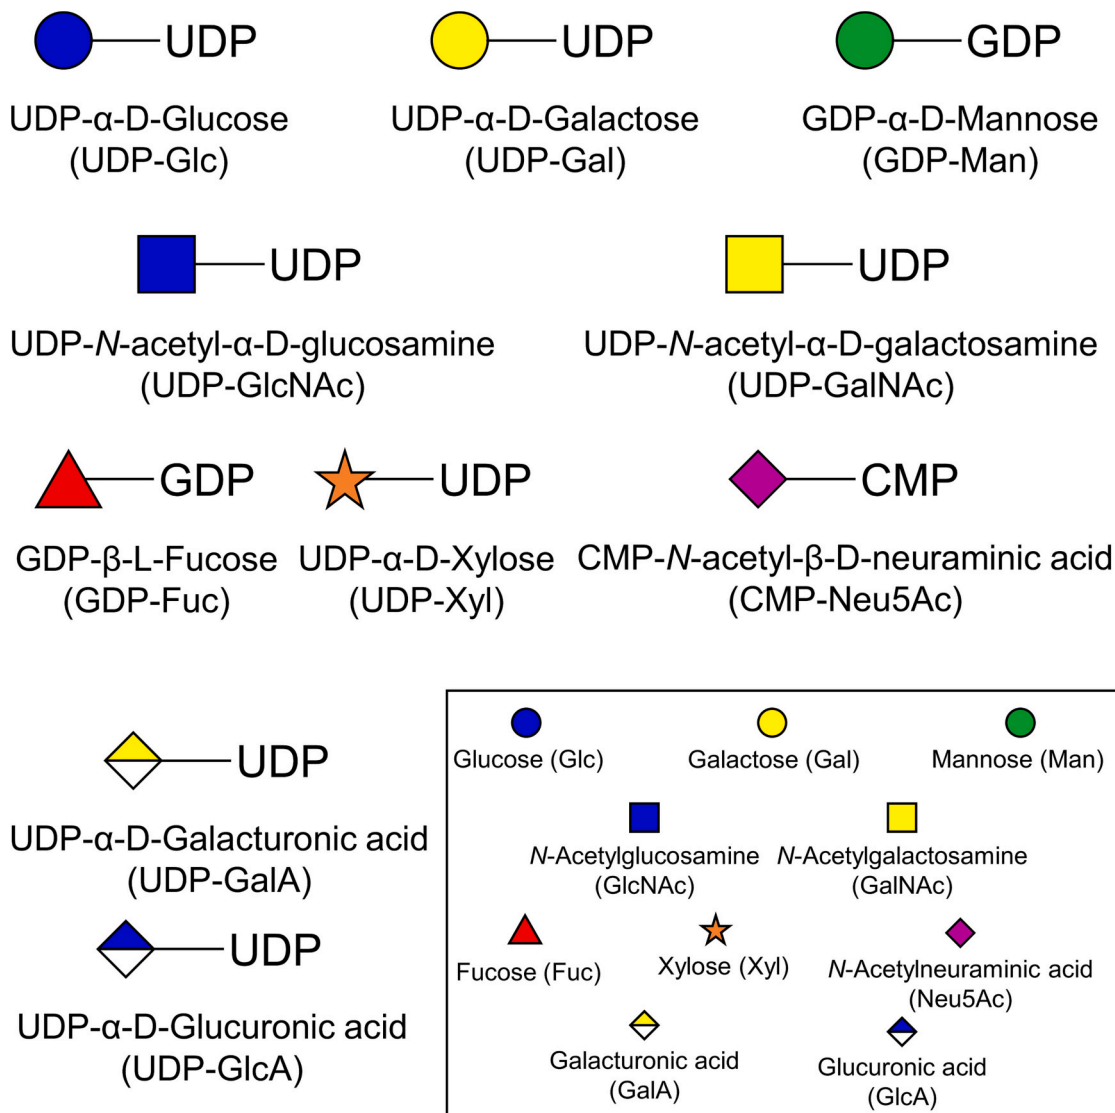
UDP
UDP-α-D-Glucose (UDP-Glc)

UDP
UDP-α-D-Galactose (UDP-Gal)

GDP
GDP-α-D-Mannose (GDP-Man)

UDP
UDP-N-acetyl-α-D-glucosamine (UDP-GlcNAc)

UDP
UDP-N-acetyl-α-D-galactosamine (UDP-GalNAc)

GDP
GDP-β-L-Fucose (GDP-Fuc)

UDP
UDP-α-D-Xylose (UDP-Xyl)

CMP
CMP-N-acetyl-β-D-neuraminic acid (CMP-Neu5Ac)

UDP
UDP-α-D-Galacturonic acid (UDP-GalA)

UDP
UDP-α-D-Glucuronic acid (UDP-GlcA)

Glucose (Glc)
Galactose (Gal)
Mannose (Man)
N-Acetylglucosamine (GlcNAc)
N-Acetylgalactosamine (GalNAc)
Fucose (Fuc)
Xylose (Xyl)
N-Acetylneuraminic acid (Neu5Ac)
Galacturonic acid (GalA)
Glucuronic acid (GlcA)